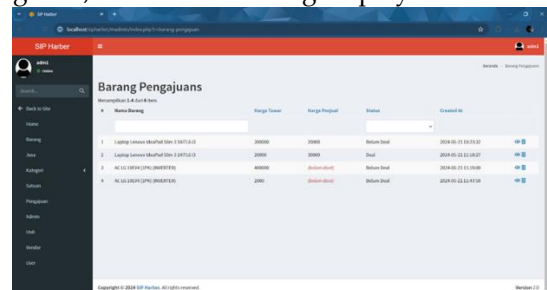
SIP Harber

localhost/sipharber/madmin/index.php?r=barang-pengajuan

SIP Harber

admi

Online

Search...

Back to Site

Home

Barang

Jasa

Kategori

Satuan

Pengajuan

Admin

Unit

Vendor

User

admi

Beranda / Barang Pengajuans

Barang Pengajuans

Menampilkan 1-4 dari 4 item.

| # | Nama Barang | Harga Tawar | Harga Penjual | Status | Created At |
|---|---|---|---|---|---|
| 1 | Laptop Lenovo IdeaPad Slim 3 14ITL6 i3 | 300000 | 30000 | Belum Deal | 2024-01-21 15:23:32 |
| 2 | Laptop Lenovo IdeaPad Slim 3 14ITL6 i3 | 20000 | 30000 | Deal | 2024-01-22 11:18:27 |
| 3 | AC LG 1/2PK (INVERTER) | 400000 | (belum diset) | Belum Deal | 2024-01-21 15:19:00 |
| 4 | AC LG 1/2PK (INVERTER) | 2000 | (belum diset) | Belum Deal | 2024-01-22 11:47:10 |

Copyright © 2024 SIP Harber. All rights reserved.

Version 2.0